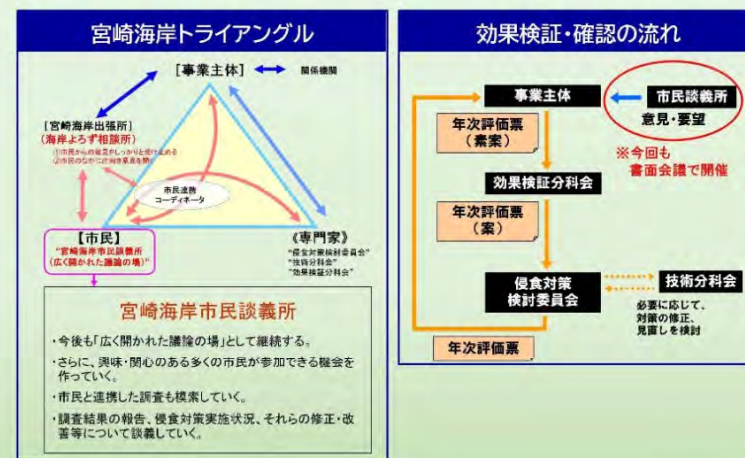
宮崎海岸トライアングル

［事業主体］ 関係機関

［宮崎海岸出張所］
（海岸よろず相談所）
①市民からの意見をしっかりと受け止める
②市民の中に出向き意見を聞く

市民連携コーディネータ

【市民】
"宮崎海岸市民談義所
（広く開かれた議論の場）"

《専門家》
"侵食対策検討委員会"
"技術分科会"
"効果検証分科会"

宮崎海岸市民談義所

・今後も「広く開かれた議論の場」として継続する。
・さらに、興味・関心のある多くの市民が参加できる機会を作っていく。
・市民と連携した調査も模索していく。
・調査結果の報告、侵食対策実施状況、それらの修正・改善等について談義していく。

効果検証・確認の流れ

事業主体

市民談義所
意見・要望

※今回も書面会議で開催

年次評価票（素案）

効果検証分科会

年次評価票（案）

侵食対策検討委員会

技術分科会

必要に応じて、対策の修正、見直しを検討

年次評価票